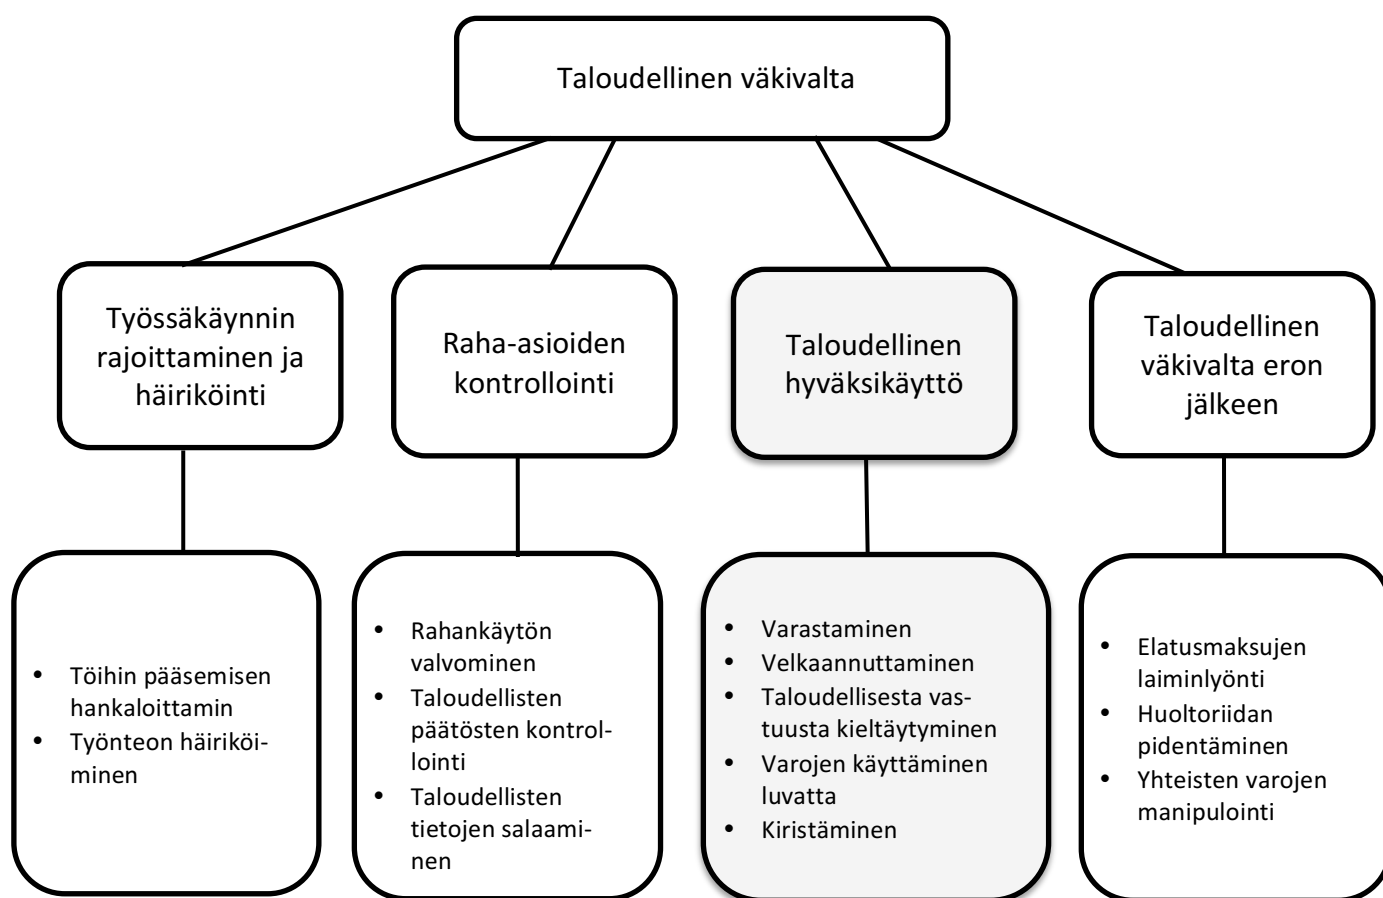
Taloudellinen väkivalta

Työssäkäynnin rajoittaminen ja häiriköinti

Raha-asioiden kontrollointi

Taloudellinen hyväksikäyttö

Taloudellinen väkivalta eron jälkeen

- Töihin pääsemisen hankaloittamin
- Työnteon häiriköiminen

- Rahankäytön valvominen
- Taloudellisten päätösten kontrollointi
- Taloudellisten tietojen salaaminen

- Varastaminen
- Velkaannuttaminen
- Taloudellisesta vastuusta kieltäytyminen
- Varojen käyttäminen luvatta
- Kiristäminen

- Elatusmaksujen laiminlyönti
- Huoltoriidan pidentäminen
- Yhteisten varojen manipulointi